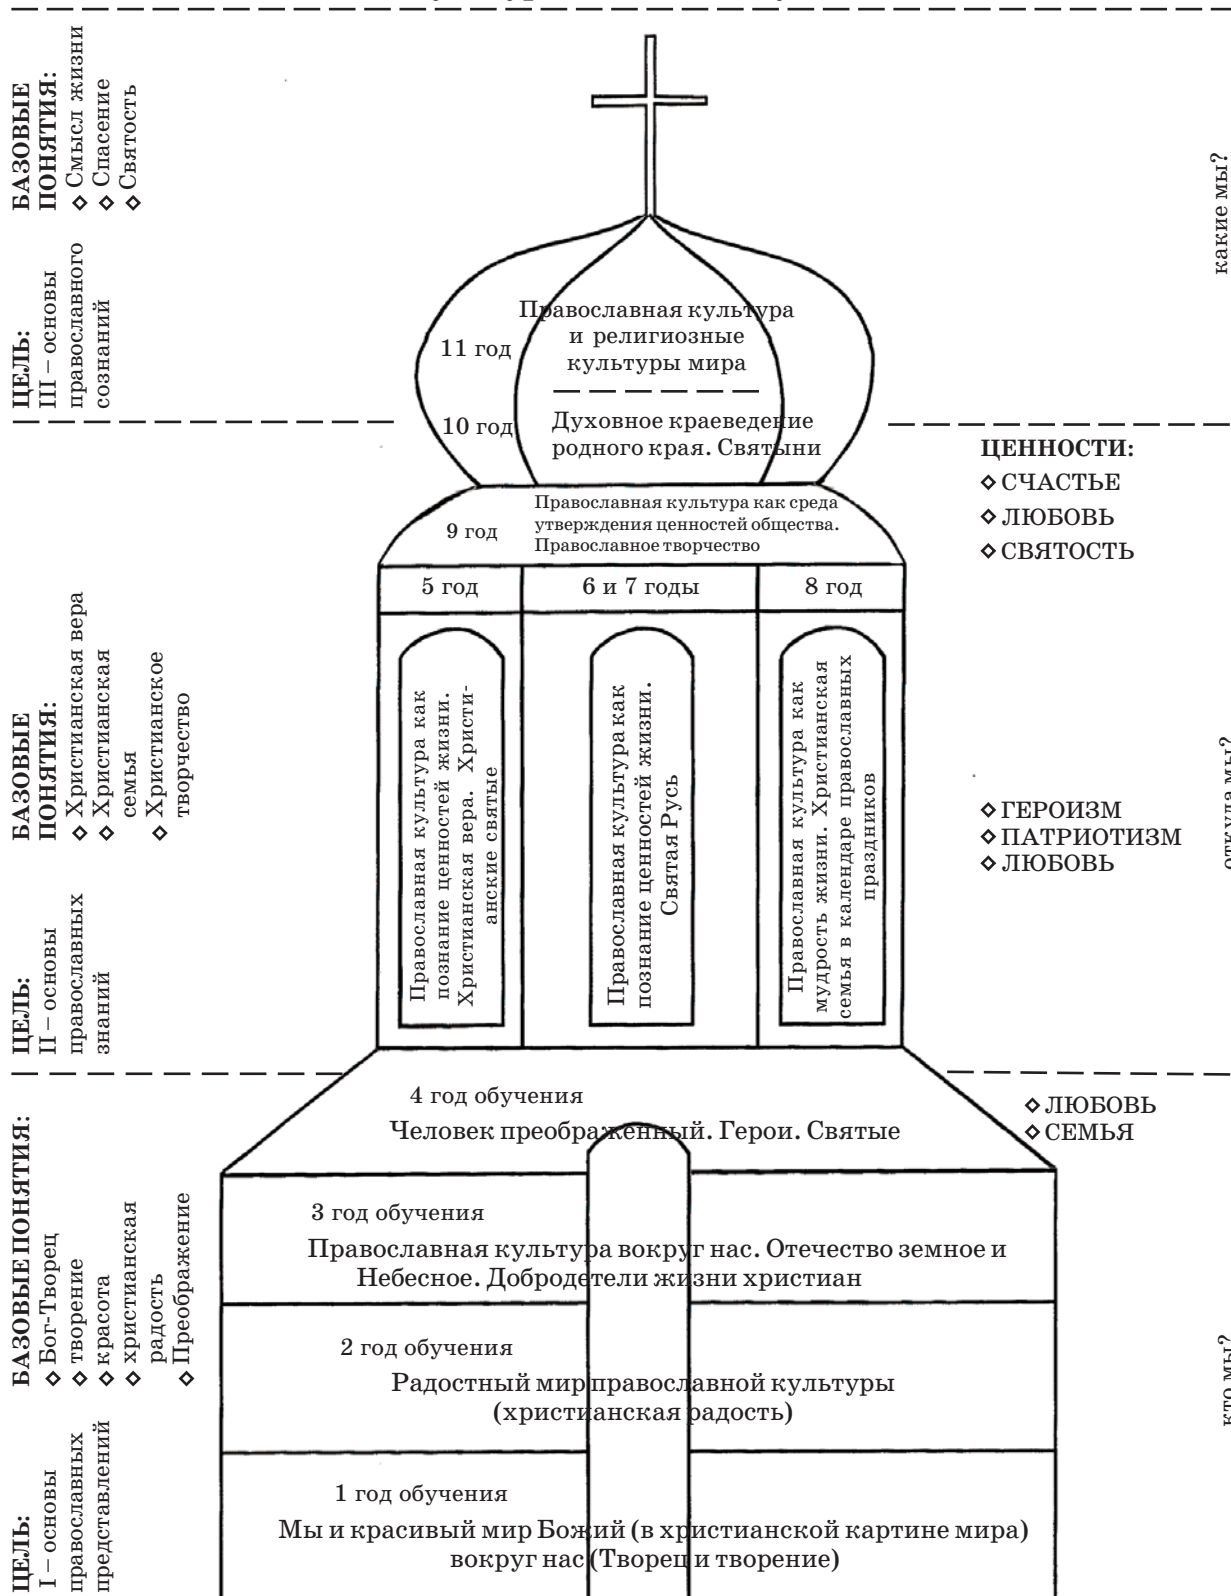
БАЗОВЫЕ ПОНЯТИЯ:
◇ Смысл жизни
◇ Спасение
◇ Святость

ЦЕЛЬ:
III – основы православного сознаний

11 год
Православная культура и религиозные культуры мира

10 год
Духовное краеведение родного края. Святыни

какие мы?

ЦЕННОСТИ:
◇ СЧАСТЬЕ
◇ ЛЮБОВЬ
◇ СВЯТОСТЬ

9 год
Православная культура как среда утверждения ценностей общества. Православное творчество

БАЗОВЫЕ ПОНЯТИЯ:
◇ Христианская вера
◇ Христианская семья
◇ Христианское творчество

ЦЕЛЬ:
II – основы православных знаний

| 5 год | 6 и 7 годы | 8 год |
|---|---|---|
| Православная культура как познание ценностей жизни. Христианская вера. Христианские святые | Православная культура как познание ценностей жизни. Святая Русь | Православная культура как мудрость жизни. Христианская семья в календаре православных праздников |

◇ ГЕРОИЗМ
◇ ПАТРИОТИЗМ
◇ ЛЮБОВЬ

откуда мы?

4 год обучения
Человек преображенный. Герои. Святые

◇ ЛЮБОВЬ
◇ СЕМЬЯ

БАЗОВЫЕ ПОНЯТИЯ:
◇ Бог-Творец
◇ творение
◇ красота
◇ христианская радость
◇ Преображение

ЦЕЛЬ:
I – основы православных представлений

3 год обучения
Православная культура вокруг нас. Отечество земное и Небесное. Добродетели жизни христиан

2 год обучения
Радостный мир православной культуры (христианская радость)

1 год обучения
Мы и красивый мир Божий (в христианской картине мира) вокруг нас (Творец и творение)

кто мы?